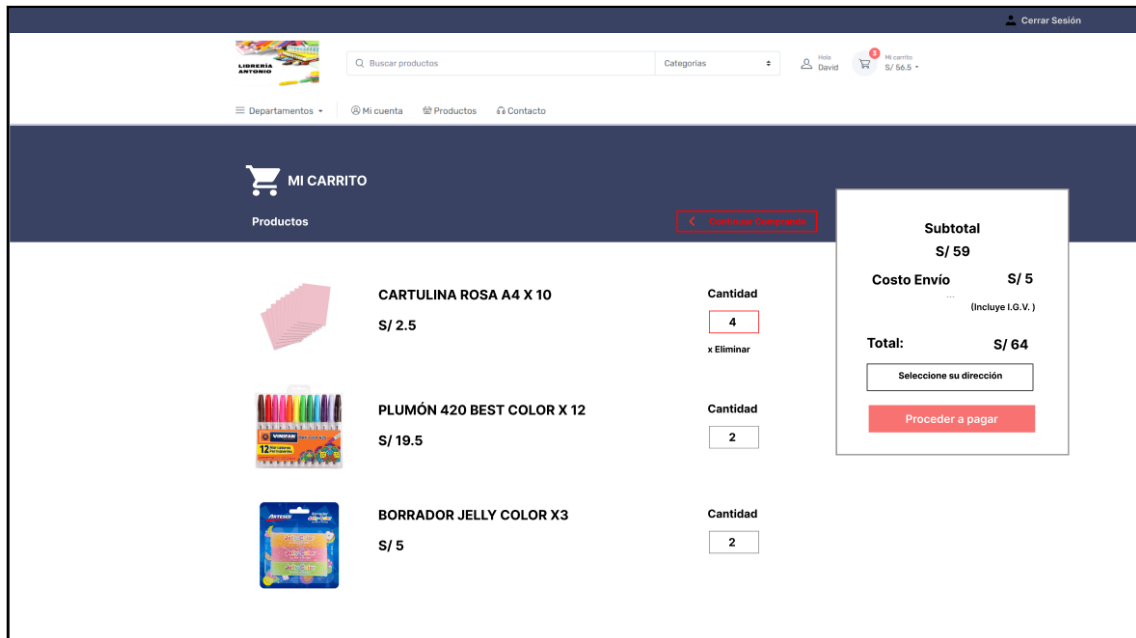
Cerrar Sesión

LIBRERÍA ANTONIO

Buscar productos

Categorías

Hola David

3

Mi carrito S/ 56.5

Departamentos

Mi cuenta

Productos

Contacto

MI CARRITO

Productos

Continuar Comprando

Subtotal
S/ 59

Costo Envío S/ 5

(Incluye I.G.V.)

Total: S/ 64

Seleccione su dirección

Proceder a pagar

CARTULINA ROSA A4 X 10

S/ 2.5

Cantidad

4

x Eliminar

PLUMÓN 420 BEST COLOR X 12

S/ 19.5

Cantidad

2

BORRADOR JELLY COLOR X3

S/ 5

Cantidad

2